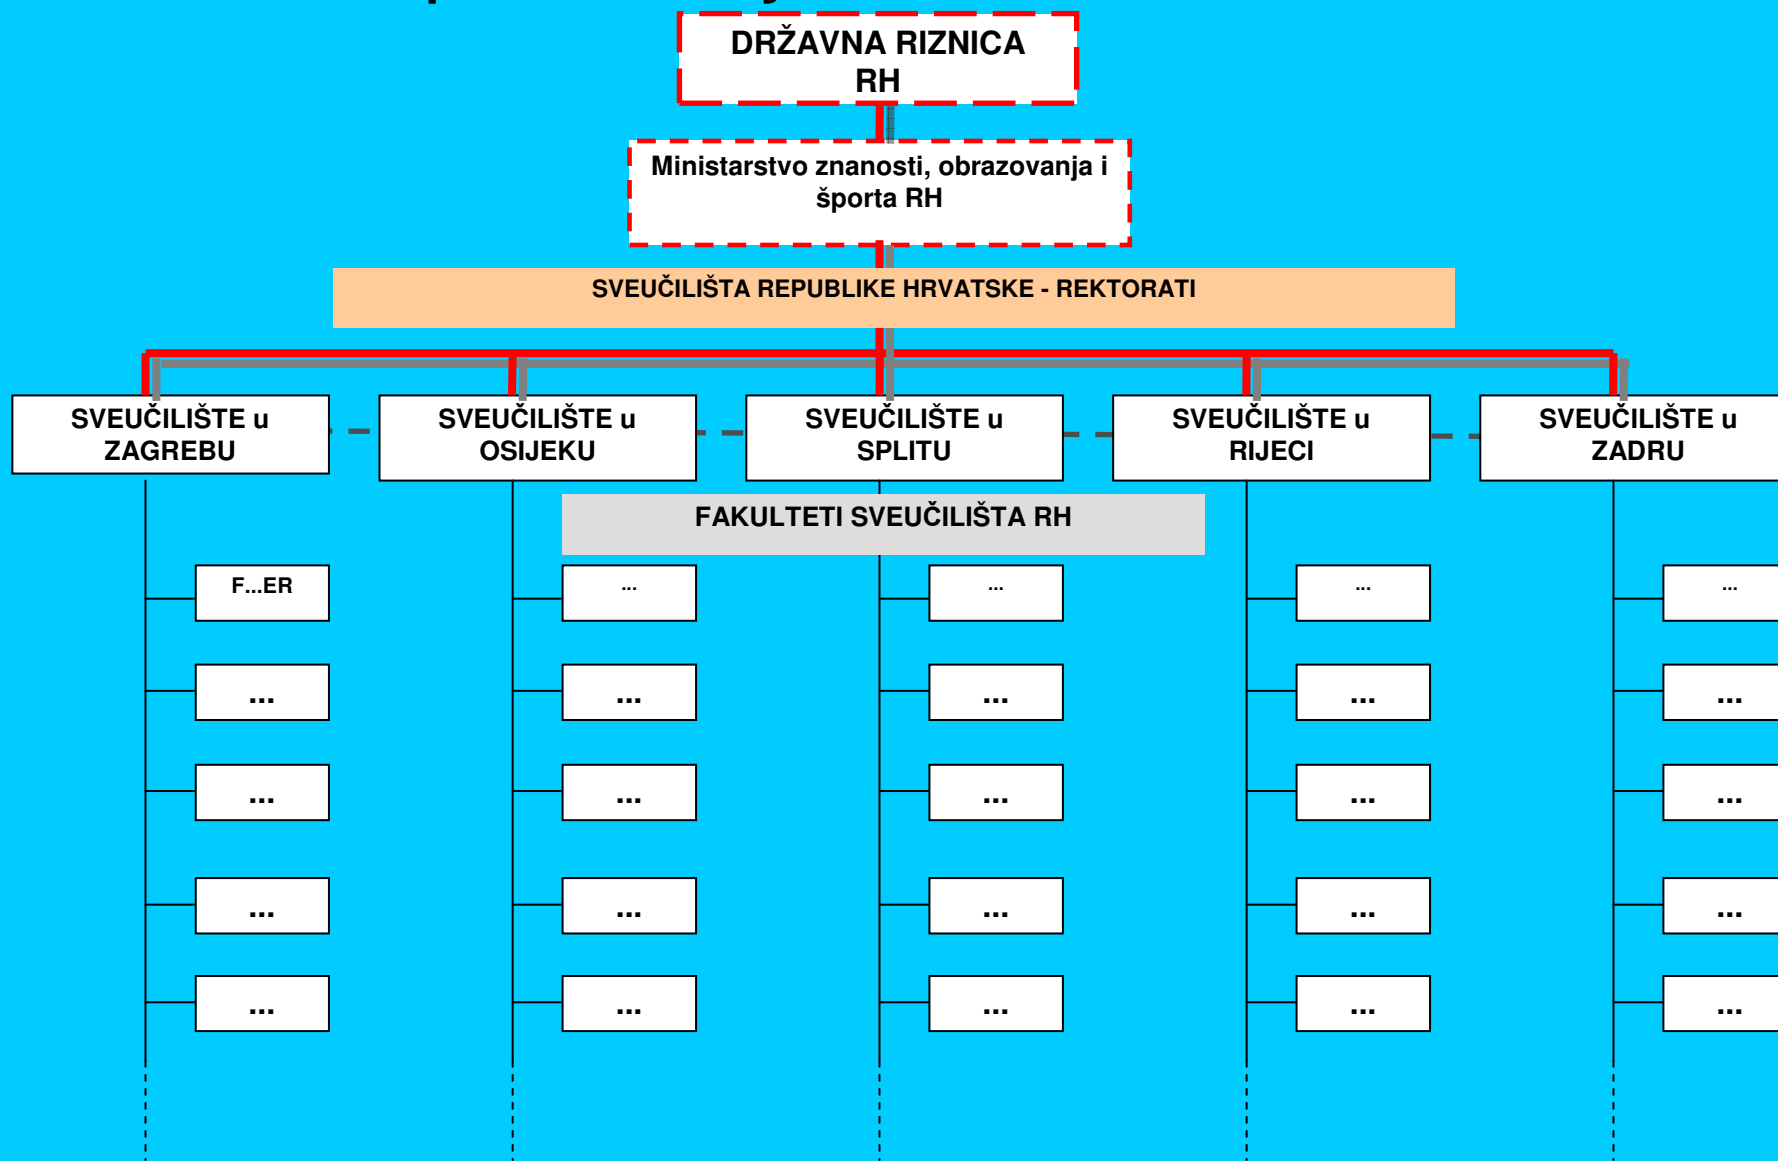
DRŽAVNA RIZNICA RH

Ministarstvo znanosti, obrazovanja i športa RH

SVEUČILIŠTA REPUBLIKE HRVATSKE - REKTORATI

SVEUČILIŠTE u ZAGREBU

SVEUČILIŠTE u OSIJEKU

SVEUČILIŠTE u SPLITU

SVEUČILIŠTE u RIJECI

SVEUČILIŠTE u ZADRU

FAKULTETI SVEUČILIŠTA RH

F...ER
...
...
...
...

...
...
...
...
...

...
...
...
...
...

...
...
...
...
...

...
...
...
...
...